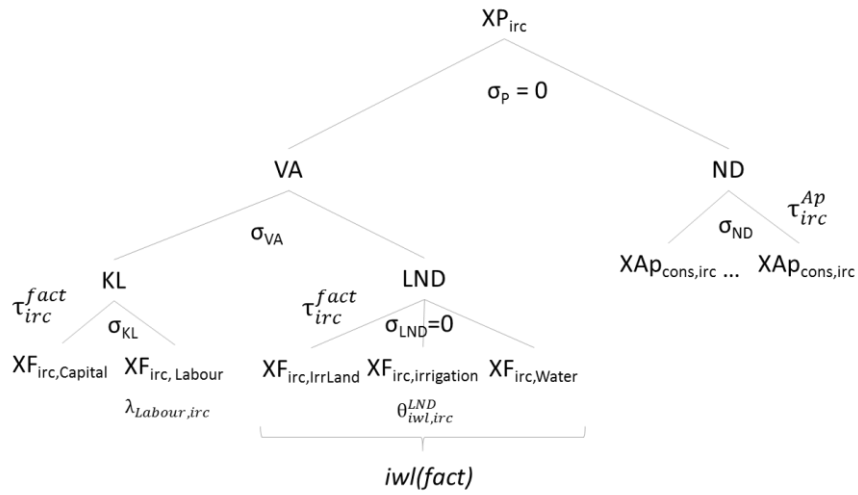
$XP_{irc}$

$\sigma_P = 0$

VA

ND

$\tau_{irc}^{Ap}$

$\sigma_{VA}$

$\sigma_{ND}$

$XAp_{cons,irc}$ ... $XAp_{cons,irc}$

KL

LND

$\tau_{irc}^{fact}$

$\tau_{irc}^{fact}$

$\sigma_{KL}$

$\sigma_{LND}=0$

$XF_{irc,Capital}$ $XF_{irc, Labour}$

$XF_{irc,IrrLand}$ $XF_{irc,irrigation}$ $XF_{irc,Water}$

$\lambda_{Labour,irc}$

$\theta_{iwl,irc}^{LND}$

*iwl(fact)*